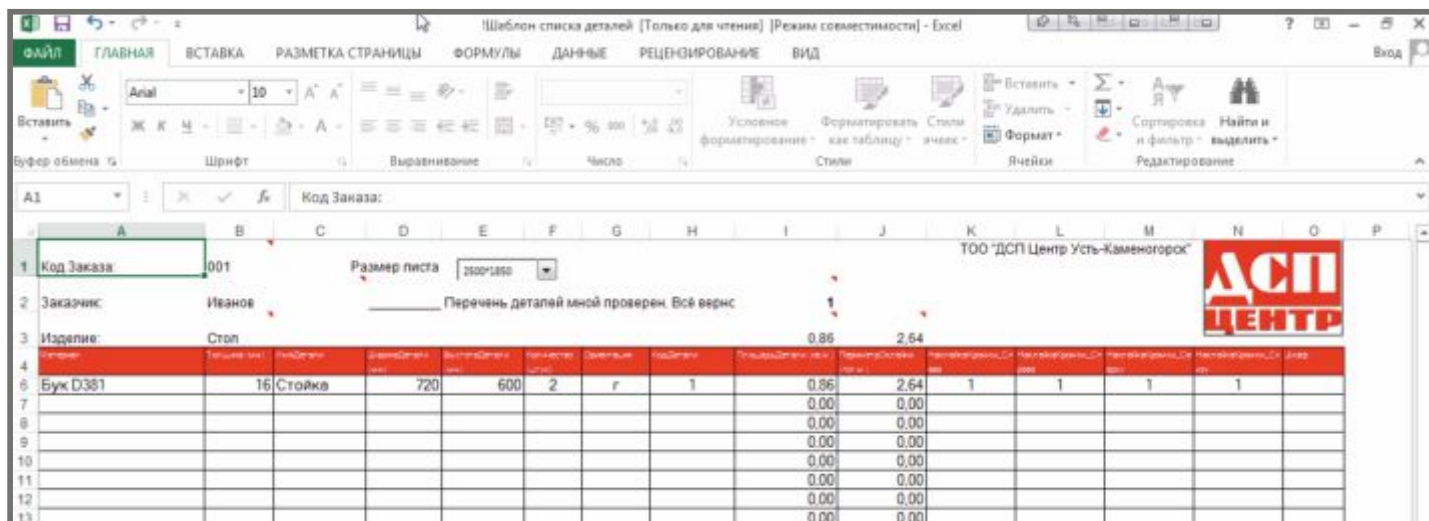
!Шаблон списка деталей [Только для чтения] [Режим совместимости] - Excel

ФАЙЛ ГЛАВНАЯ ВСТАВКА РАЗМЕТКА СТРАНИЦЫ ФОРМУЛЫ ДАННЫЕ РЕЦЕНЗИРОВАНИЕ ВИД Вход

Вставить Arial 10 Условное форматирование Форматировать как таблицу Стили ячеек Вставить Удалить Формат Сортировка и фильтр Найти и выделить

Буфер обмена Шрифт Выравнивание Число Стили Ячейки Редактирование

A1 Код Заказа:

| | A | B | C | D | E | F | G | H | I | J | K | L | M | N | O | P |
|---|---|---|---|---|---|---|---|---|---|---|---|---|---|---|---|---|
| 1 | Код Заказа: | 001 | | Размер листа 2500*1850 | | | | | | | ТОО "ДСП Центр Усть-Каменогорск" | | | | | |
| 2 | Заказчик: | Иванов | | Перечень деталей мной проверен. Всё верно | | | | | 1 | | | | | | | |
| 3 | Изделие: | Стол | | | | | | | 0,86 | 2,64 | | | | | | |
| 4 | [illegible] | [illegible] | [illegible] | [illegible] | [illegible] | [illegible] | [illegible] | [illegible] | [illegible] | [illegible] | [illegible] | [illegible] | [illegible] | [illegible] | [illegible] | |
| 6 | Бук D381 | 16 | Стойка | 720 | 600 | 2 | г | 1 | 0,86 | 2,64 | 1 | 1 | 1 | 1 | | |
| 7 | | | | | | | | | 0,00 | 0,00 | | | | | | |
| 8 | | | | | | | | | 0,00 | 0,00 | | | | | | |
| 9 | | | | | | | | | 0,00 | 0,00 | | | | | | |
| 10 | | | | | | | | | 0,00 | 0,00 | | | | | | |
| 11 | | | | | | | | | 0,00 | 0,00 | | | | | | |
| 12 | | | | | | | | | 0,00 | 0,00 | | | | | | |
| 13 | | | | | | | | | 0,00 | 0,00 | | | | | | |

ДСП ЦЕНТР